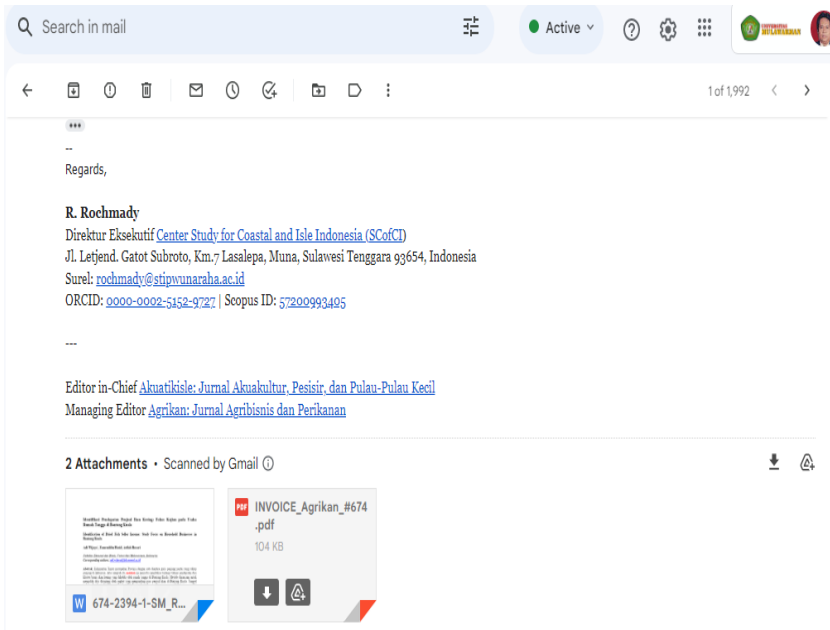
Search in mail

Active

UNIVERSITAS HALUOLEO

1 of 1,992

•••

--
Regards,

R. Rochmady
Direktur Eksekutif Center Study for Coastal and Isle Indonesia (SCofCI)
Jl. Letjend. Gatot Subroto, Km.7 Lasalepa, Muna, Sulawesi Tenggara 93654, Indonesia
Surel: rochmady@stipwunaraha.ac.id
ORCID: 0000-0002-5152-9727 | Scopus ID: 57200993405

---

Editor in-Chief Akuatikisle: Jurnal Akuakultur, Pesisir, dan Pulau-Pulau Kecil
Managing Editor Agrikan: Jurnal Agribisnis dan Perikanan

2 Attachments • Scanned by Gmail

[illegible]

674-2394-1-SM_R...

INVOICE_Agrikan_#674.pdf
104 KB